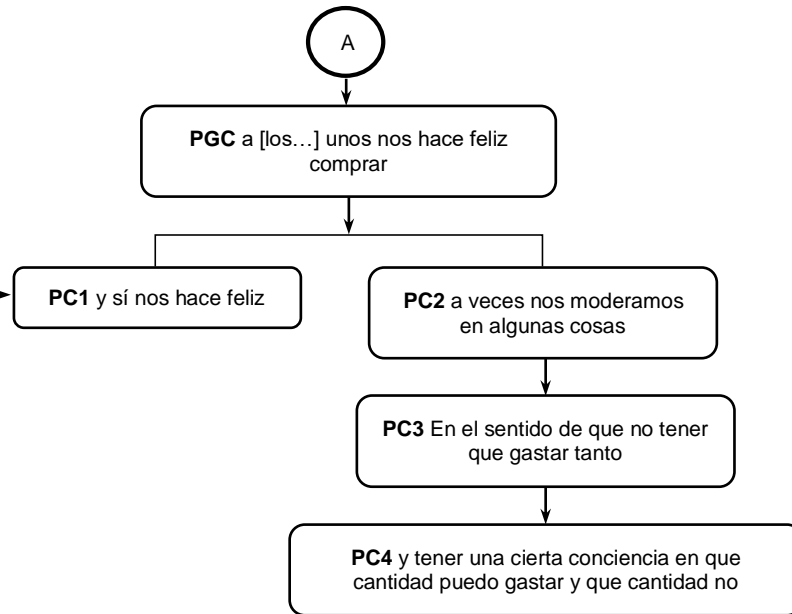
A

**PGC** a [los…] unos nos hace feliz comprar

**PC1** y sí nos hace feliz

**PC2** a veces nos moderamos en algunas cosas

**PC3** En el sentido de que no tener que gastar tanto

**PC4** y tener una cierta conciencia en que cantidad puedo gastar y que cantidad no